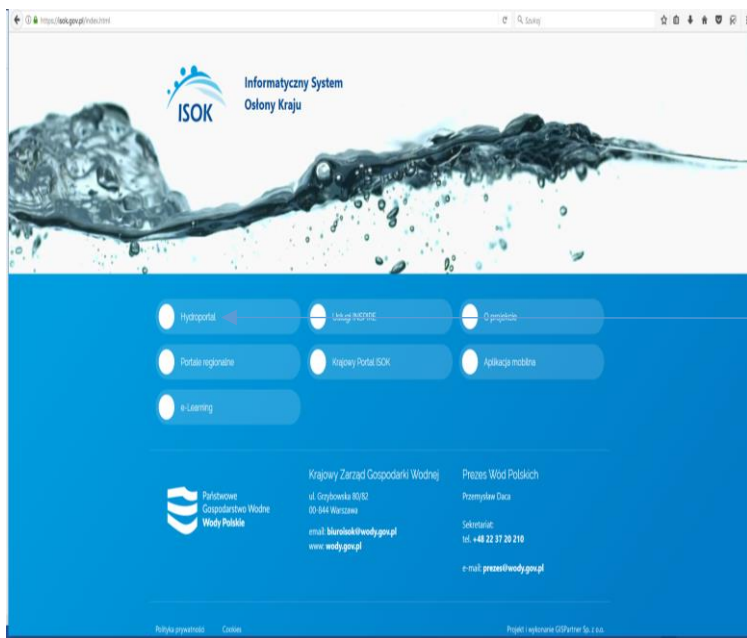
https://isok.gov.pl/index.html

Szukaj

ISOK

Informatyczny System Osłony Kraju

Hydroportal

Usługi INSPIRE

O projekcie

Portale regionalne

Krajowy Portal ISOK

Aplikacja mobilna

e-Learning

Państwowe Gospodarstwo Wodne Wody Polskie

Krajowy Zarząd Gospodarki Wodnej

ul. Grzybowska 80/82
00-844 Warszawa

email: biuroisok@wody.gov.pl
www: wody.gov.pl

Prezes Wód Polskich

Przemysław Daca

Sekretariat:
tel. +48 22 37 20 210

e-mail: prezes@wody.gov.pl

Polityka prywatności Cookies

Projekt i wykonanie GISPartner Sp. z o.o.